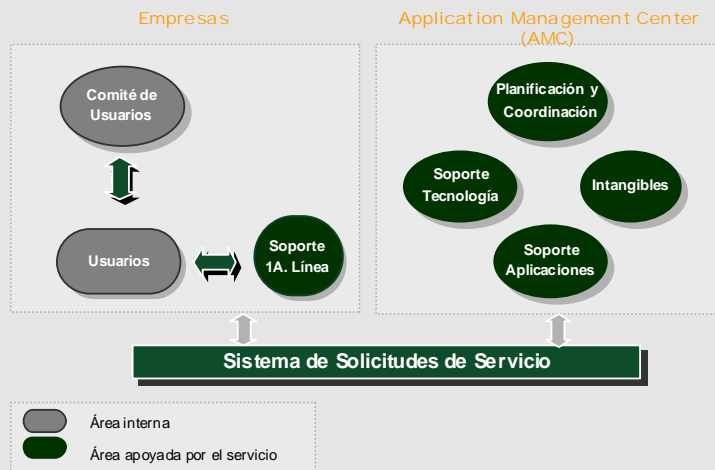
Empresas

Application Management Center (AMC)

Comité de Usuarios

Usuarios

Soporte 1A. Línea

Planificación y Coordinación

Soporte Tecnología

Intangibles

Soporte Aplicaciones

Sistema de Solicitudes de Servicio

Área interna

Área apoyada por el servicio